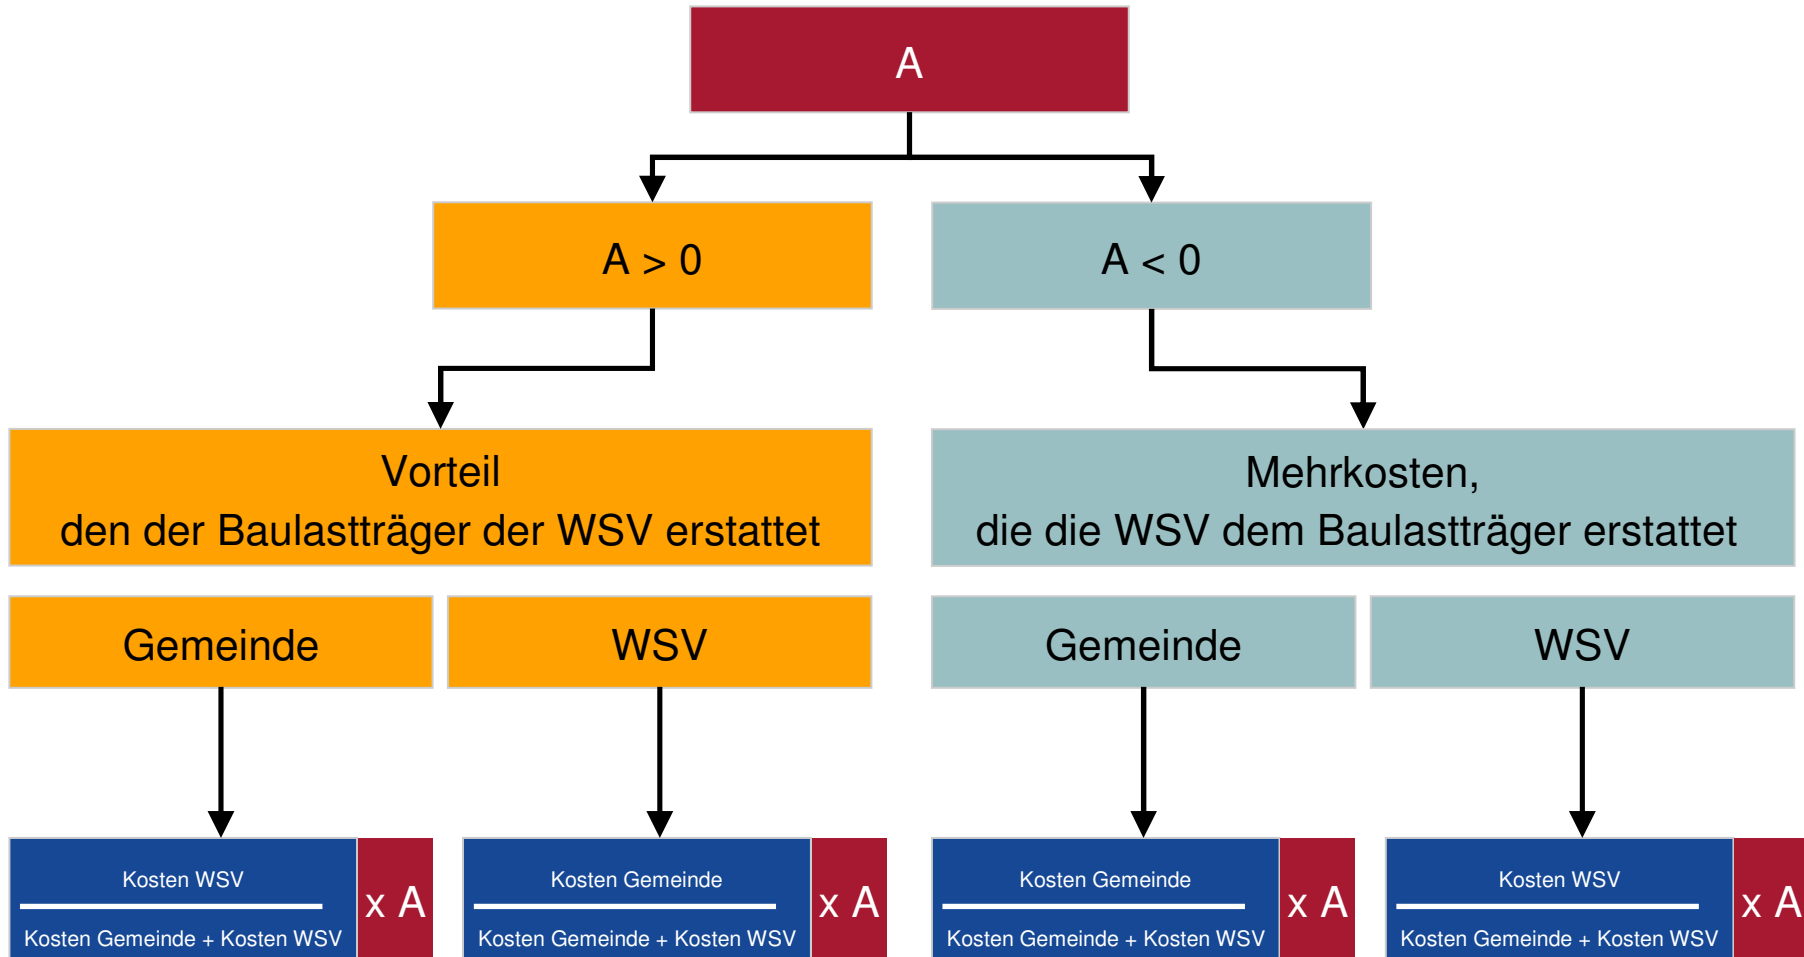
A

A > 0

A < 0

Vorteil
den der Baulastträger der WSV erstattet

Mehrkosten,
die die WSV dem Baulastträger erstattet

Gemeinde

WSV

Gemeinde

WSV

$\frac{\text{Kosten WSV}}{\text{Kosten Gemeinde + Kosten WSV}}$ x A

$\frac{\text{Kosten Gemeinde}}{\text{Kosten Gemeinde + Kosten WSV}}$ x A

$\frac{\text{Kosten Gemeinde}}{\text{Kosten Gemeinde + Kosten WSV}}$ x A

$\frac{\text{Kosten WSV}}{\text{Kosten Gemeinde + Kosten WSV}}$ x A